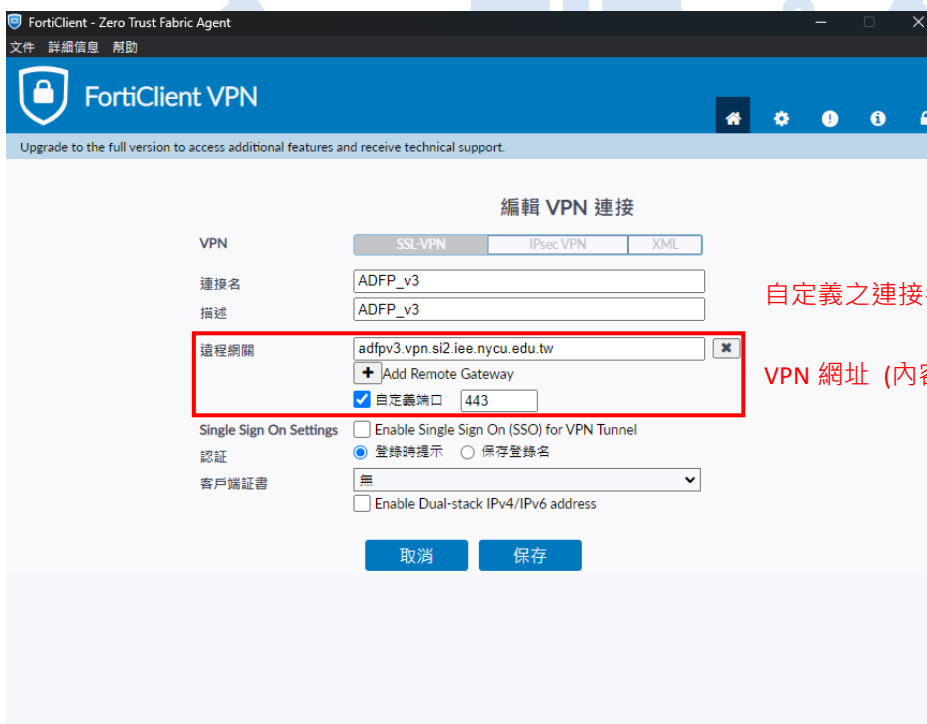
FortiClient - Zero Trust Fabric Agent

文件 詳細信息 幫助

FortiClient VPN

Upgrade to the full version to access additional features and receive technical support.

編輯 VPN 連接

VPN
SSL-VPN | IPsec VPN | XML

連接名 ADFP_v3
描述 ADFP_v3

自定義之連接

遠程網關 adfpv3.vpn.si2.iee.nycu.edu.tw
+ Add Remote Gateway
自定義端口 443

VPN 網址 (內

Single Sign On Settings
Enable Single Sign On (SSO) for VPN Tunnel
認証 登錄時提示 保存登錄名
客戶端証書 無
Enable Dual-stack IPv4/IPv6 address

取消 保存